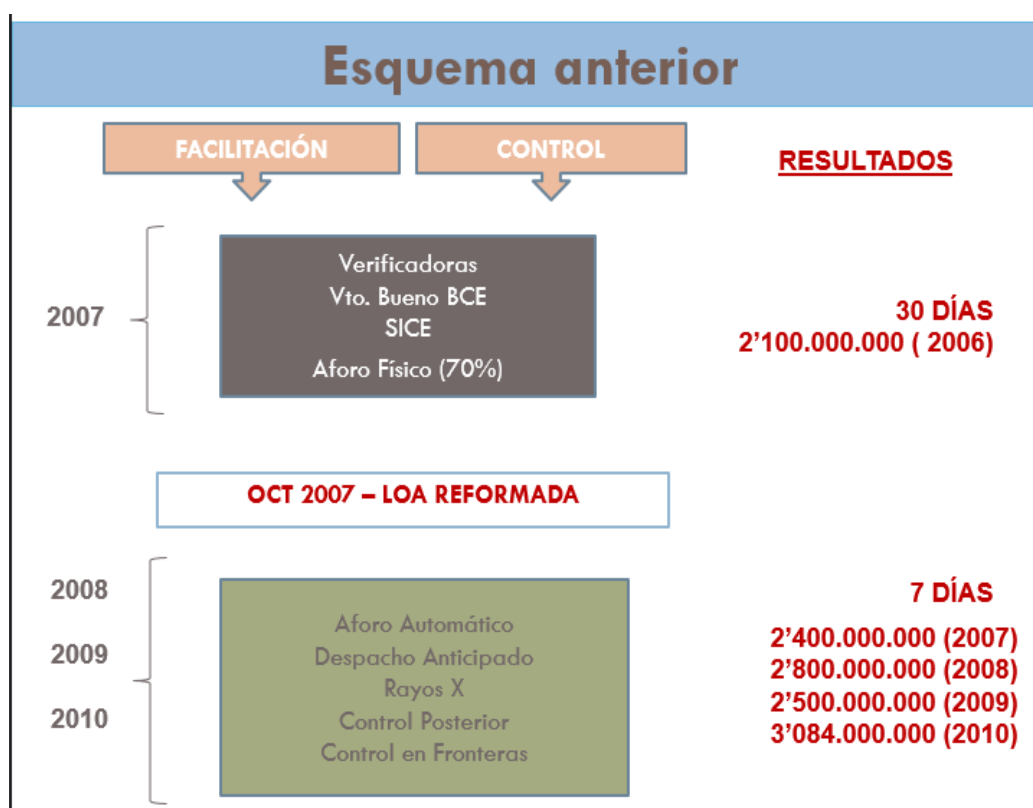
Esquema anterior

FACILITACIÓN

CONTROL

RESULTADOS

2007

Verificadoras
Vto. Bueno BCE
SICE
Aforo Físico (70%)

30 DÍAS
2’100.000.000 ( 2006)

OCT 2007 – LOA REFORMADA

2008
2009
2010

Aforo Automático
Despacho Anticipado
Rayos X
Control Posterior
Control en Fronteras

7 DÍAS
2’400.000.000 (2007)
2’800.000.000 (2008)
2’500.000.000 (2009)
3’084.000.000 (2010)